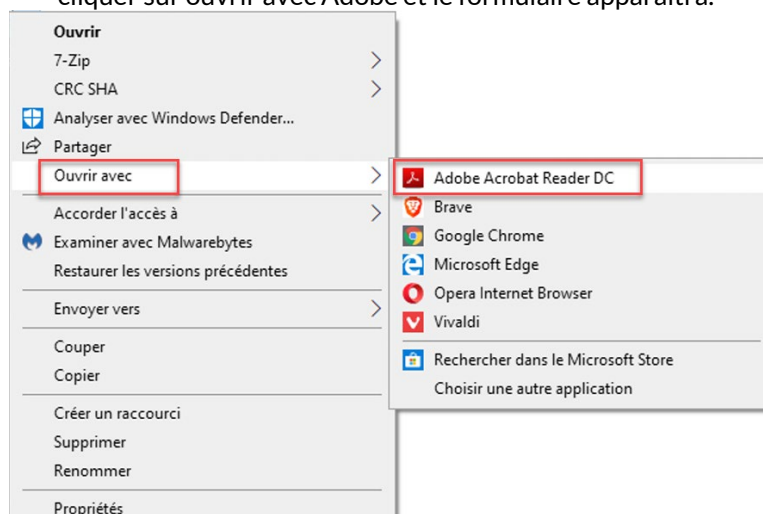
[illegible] avec Adobe et le formulaire apparaîtra.

Ouvrir
7-Zip
CRC SHA
Analyser avec Windows Defender...
Partager
Ouvrir avec
Accorder l'accès à
Examiner avec Malwarebytes
Restaurer les versions précédentes
Envoyer vers
Couper
Copier
Créer un raccourci
Supprimer
Renommer
Propriétés

Adobe Acrobat Reader DC
Brave
Google Chrome
Microsoft Edge
Opera Internet Browser
Vivaldi
Rechercher dans le Microsoft Store
Choisir une autre application